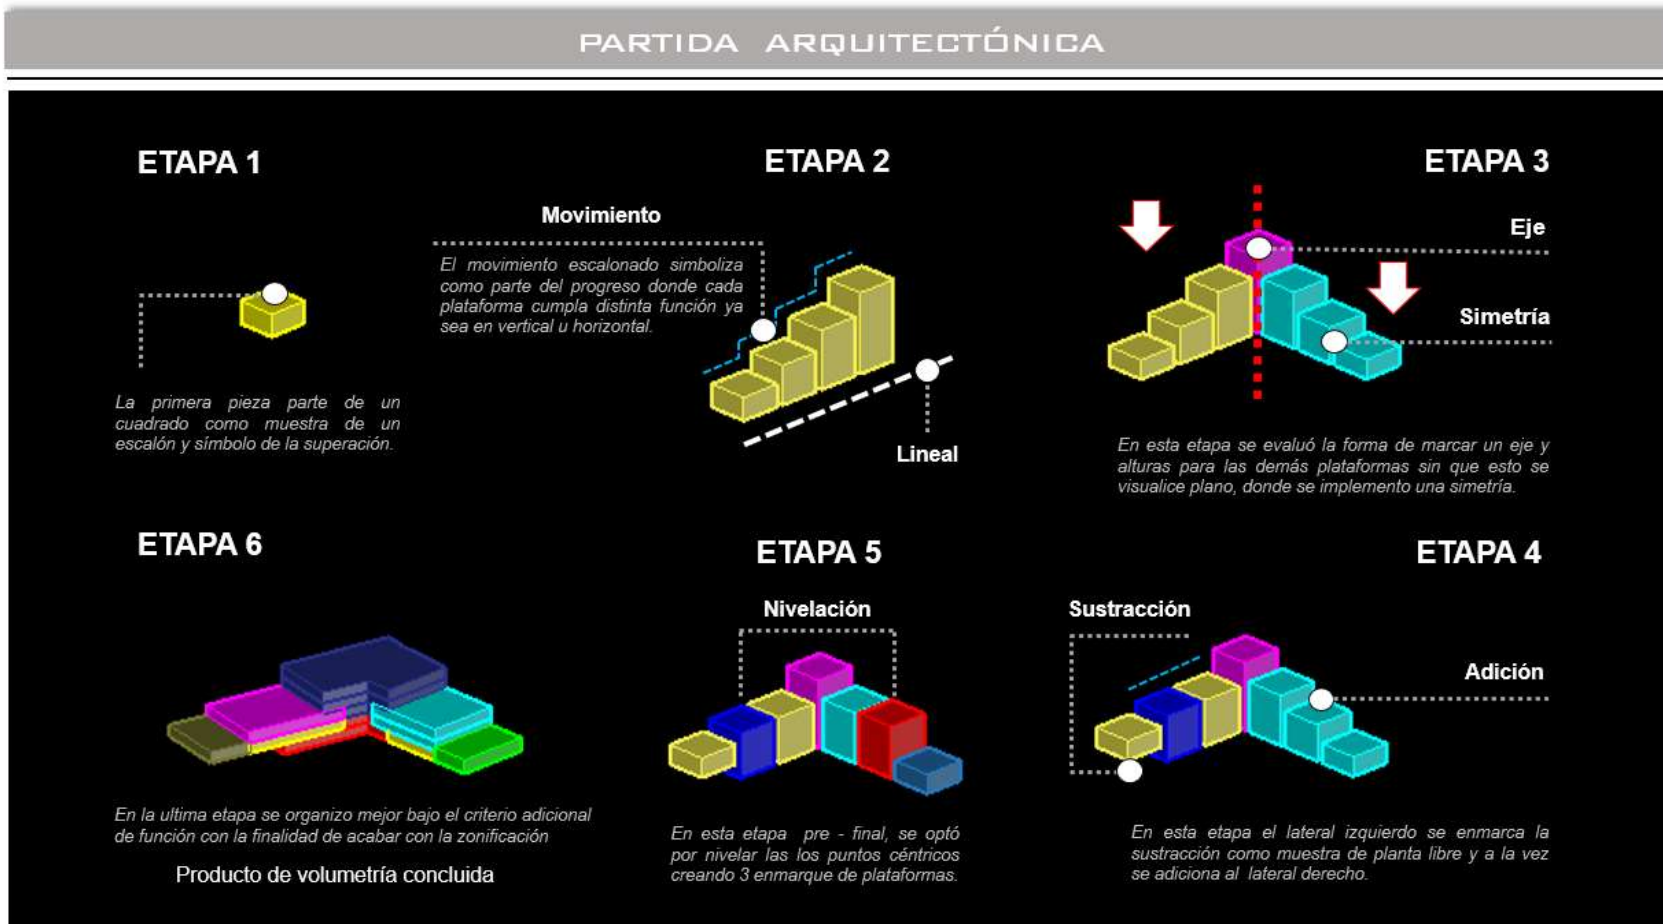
PARTIDA ARQUITECTÓNICA

ETAPA 1

La primera pieza parte de un cuadrado como muestra de un escalón y símbolo de la superación.

ETAPA 2

Movimiento

El movimiento escalonado simboliza como parte del progreso donde cada plataforma cumpla distinta función ya sea en vertical u horizontal.

Lineal

ETAPA 3

Eje

Simetría

En esta etapa se evaluó la forma de marcar un eje y alturas para las demás plataformas sin que esto se visualice plano, donde se implemento una simetría.

ETAPA 6

En la ultima etapa se organizo mejor bajo el criterio adicional de función con la finalidad de acabar con la zonificación

Producto de volumetría concluida

ETAPA 5

Nivelación

En esta etapa pre - final, se optó por nivelar las los puntos céntricos creando 3 enmarque de plataformas.

ETAPA 4

Sustracción

Adición

En esta etapa el lateral izquierdo se enmarca la sustracción como muestra de planta libre y a la vez se adiciona al lateral derecho.